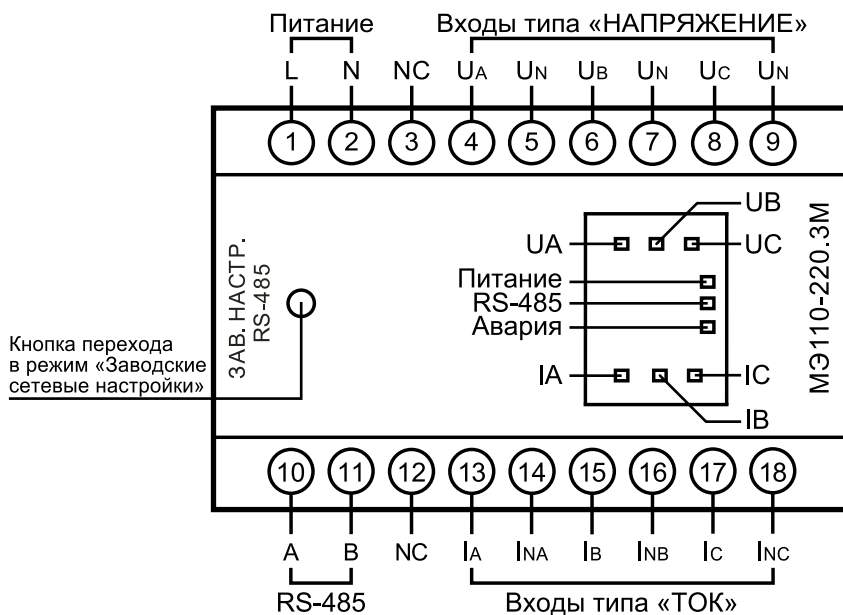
Питание

Входы типа «НАПРЯЖЕНИЕ»

L N NC $U_A$ $U_N$ $U_B$ $U_N$ $U_C$ $U_N$

1 2 3 4 5 6 7 8 9

ЗАВ. НАСТР. RS-485

Кнопка перехода в режим «Заводские сетевые настройки»

UB
UA UC
Питание
RS-485
Авария
IA IC
IB

МЭ110-220.3М

10 11 12 13 14 15 16 17 18

A B NC $I_A$ $I_{NA}$ $I_B$ $I_{NB}$ $I_C$ $I_{NC}$

RS-485

Входы типа «ТОК»